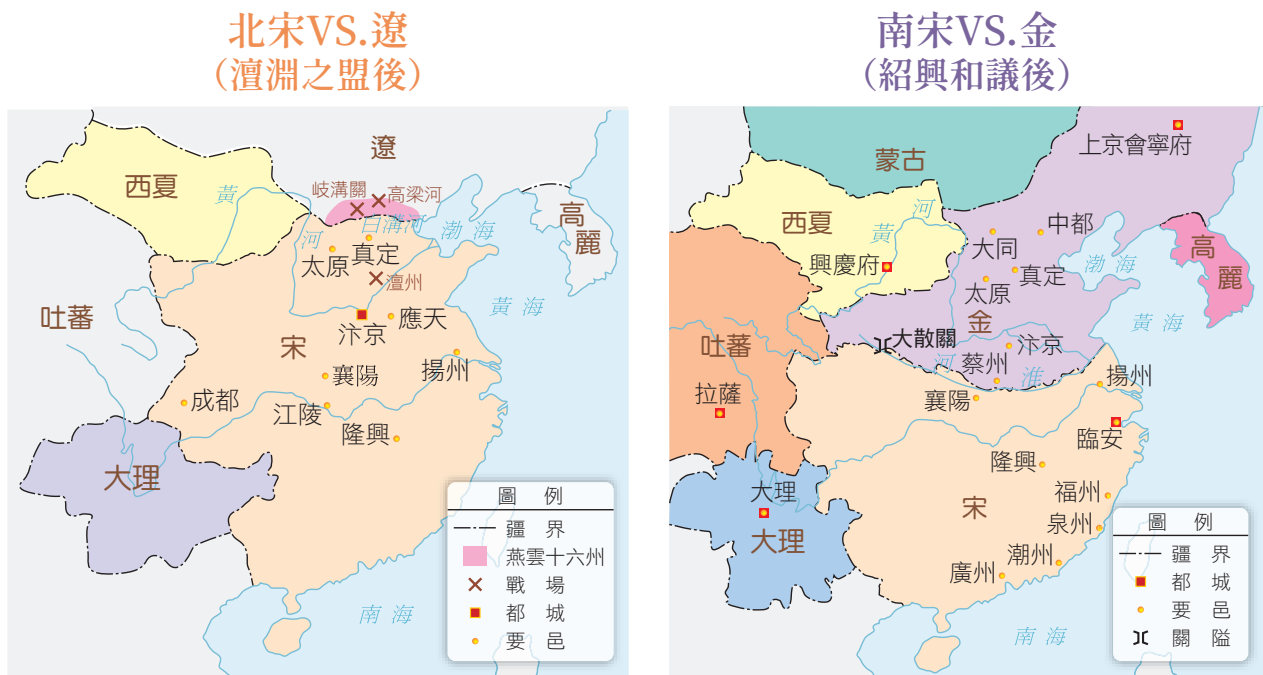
北宋VS.遼
(澶淵之盟後)

遼
西夏
黃
河
岐溝關
高梁河
白溝河
渤海
高麗
太原
真定
澶州
吐蕃
汴京
應天
黃海
宋
揚州
襄陽
成都
江陵
隆興
大理
南海

圖例
疆界
燕雲十六州
戰場
都城
要邑

南宋VS.金
(紹興和議後)

蒙古
上京會寧府
西夏
河
黃
中都
大同
興慶府
真定
渤海
高麗
太原
金
黃海
吐蕃
大散關
汴京
河
蔡州
淮
揚州
拉薩
襄陽
臨安
隆興
大理
福州
宋
泉州
大理
潮州
廣州
南海

圖例
疆界
都城
要邑
關隘